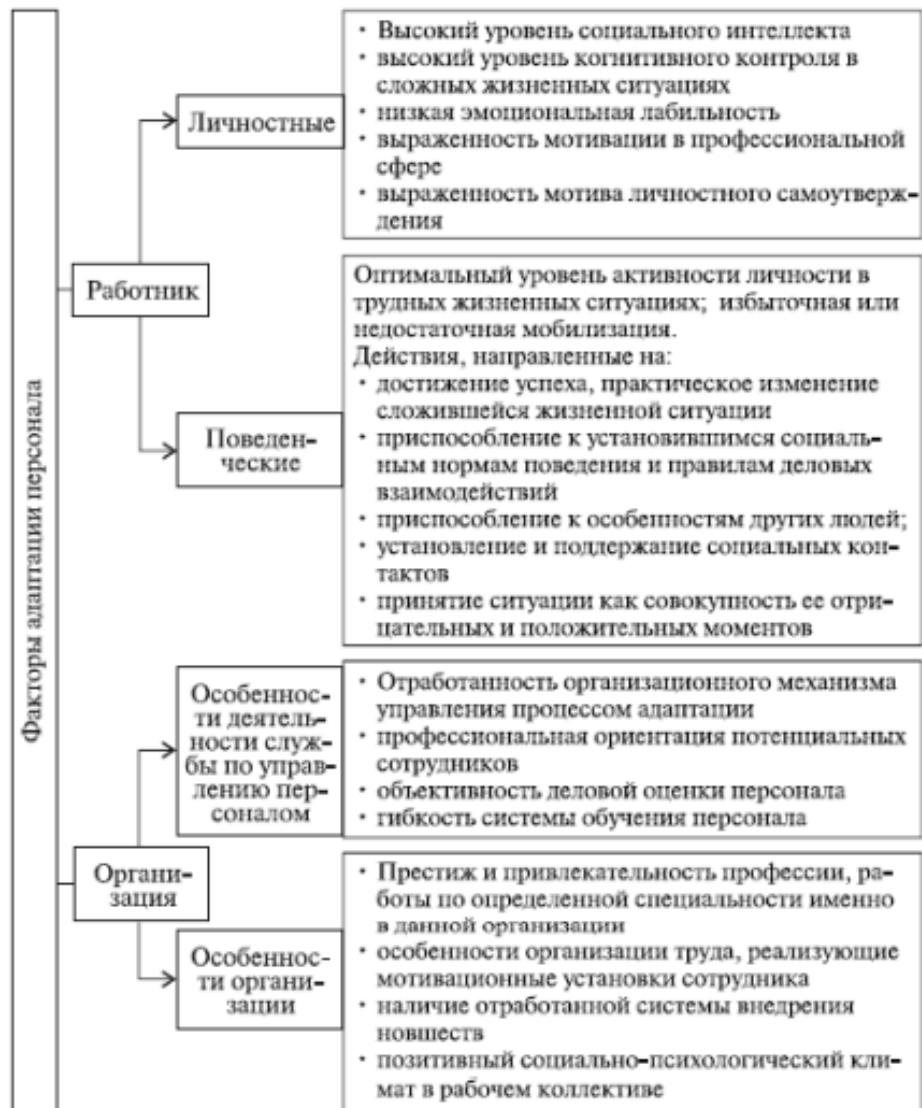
Факторы адаптации персонала

Работник

Личностные

· Высокий уровень социального интеллекта
· высокий уровень когнитивного контроля в сложных жизненных ситуациях
· низкая эмоциональная лабильность
· выраженность мотивации в профессиональной сфере
· выраженность мотива личностного самоутверждения

Поведенческие

Оптимальный уровень активности личности в трудных жизненных ситуациях; избыточная или недостаточная мобилизация.
Действия, направленные на:
· достижение успеха, практическое изменение сложившейся жизненной ситуации
· приспособление к установившимся социальным нормам поведения и правилам деловых взаимодействий
· приспособление к особенностям других людей;
· установление и поддержание социальных контактов
· принятие ситуации как совокупность ее отрицательных и положительных моментов

Организация

Особенности деятельности службы по управлению персоналом

· Отработанность организационного механизма управления процессом адаптации
· профессиональная ориентация потенциальных сотрудников
· объективность деловой оценки персонала
· гибкость системы обучения персонала

Особенности организации

· Престиж и привлекательность профессии, работы по определенной специальности именно в данной организации
· особенности организации труда, реализующие мотивационные установки сотрудника
· наличие отработанной системы внедрения новшеств
· позитивный социально-психологический климат в рабочем коллективе